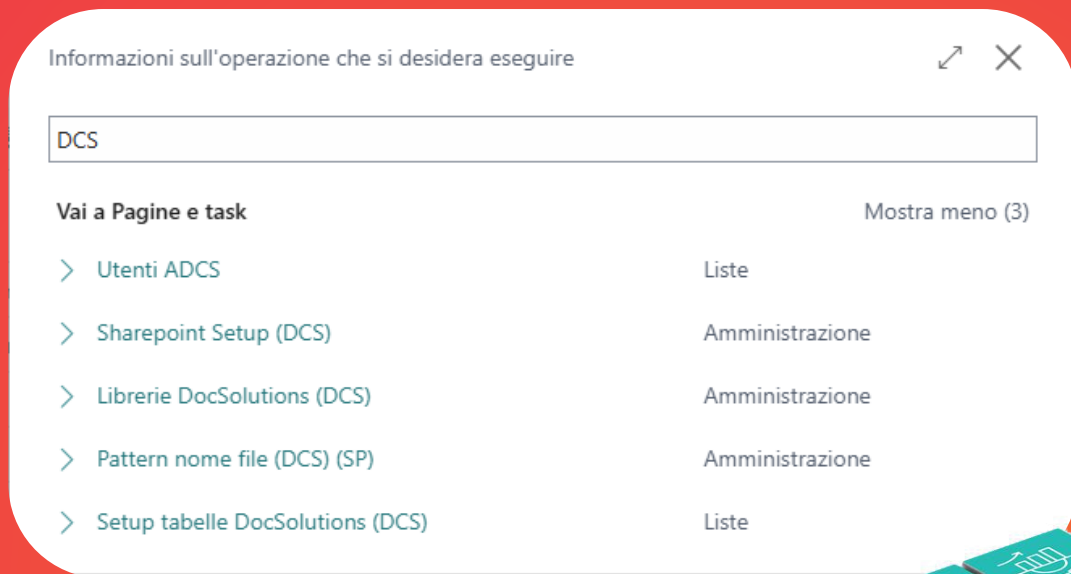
Informazioni sull'operazione che si desidera eseguire

DCS

Vai a Pagine e task

Mostra meno (3)

Utenti ADCS | Liste

Sharepoint Setup (DCS) | Amministrazione

Librerie DocSolutions (DCS) | Amministrazione

Pattern nome file (DCS) (SP) | Amministrazione

Setup tabelle DocSolutions (DCS) | Liste